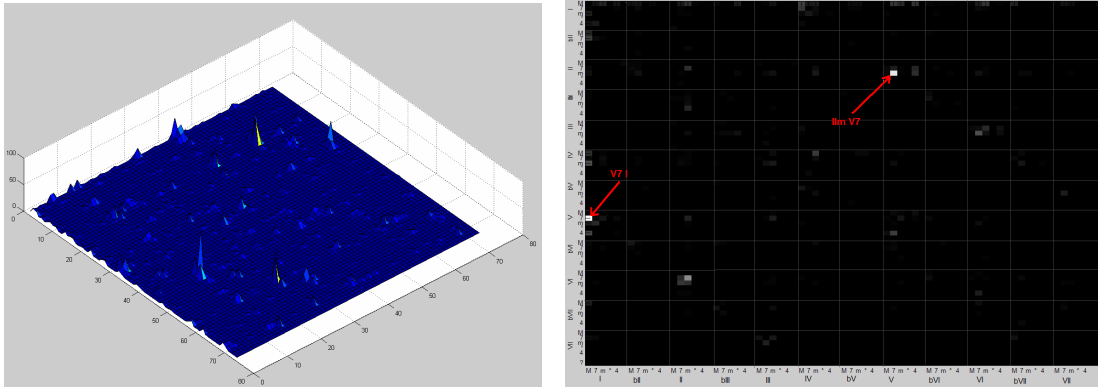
100
50
0
0
10
20
30
40
50
60
70
80
0
10
20
30
40
50
60
70
80

I
bII
II
bIII
III
IV
bV
V
bVI
VI
bVII
VII

IIm V7
V7 I

M 7 m * 4
I
M 7 m * 4
bII
M 7 m * 4
II
M 7 m * 4
bIII
M 7 m * 4
III
M 7 m * 4
IV
M 7 m * 4
bV
M 7 m * 4
V
M 7 m * 4
bVI
M 7 m * 4
VI
M 7 m * 4
bVII
M 7 m * 4
VII